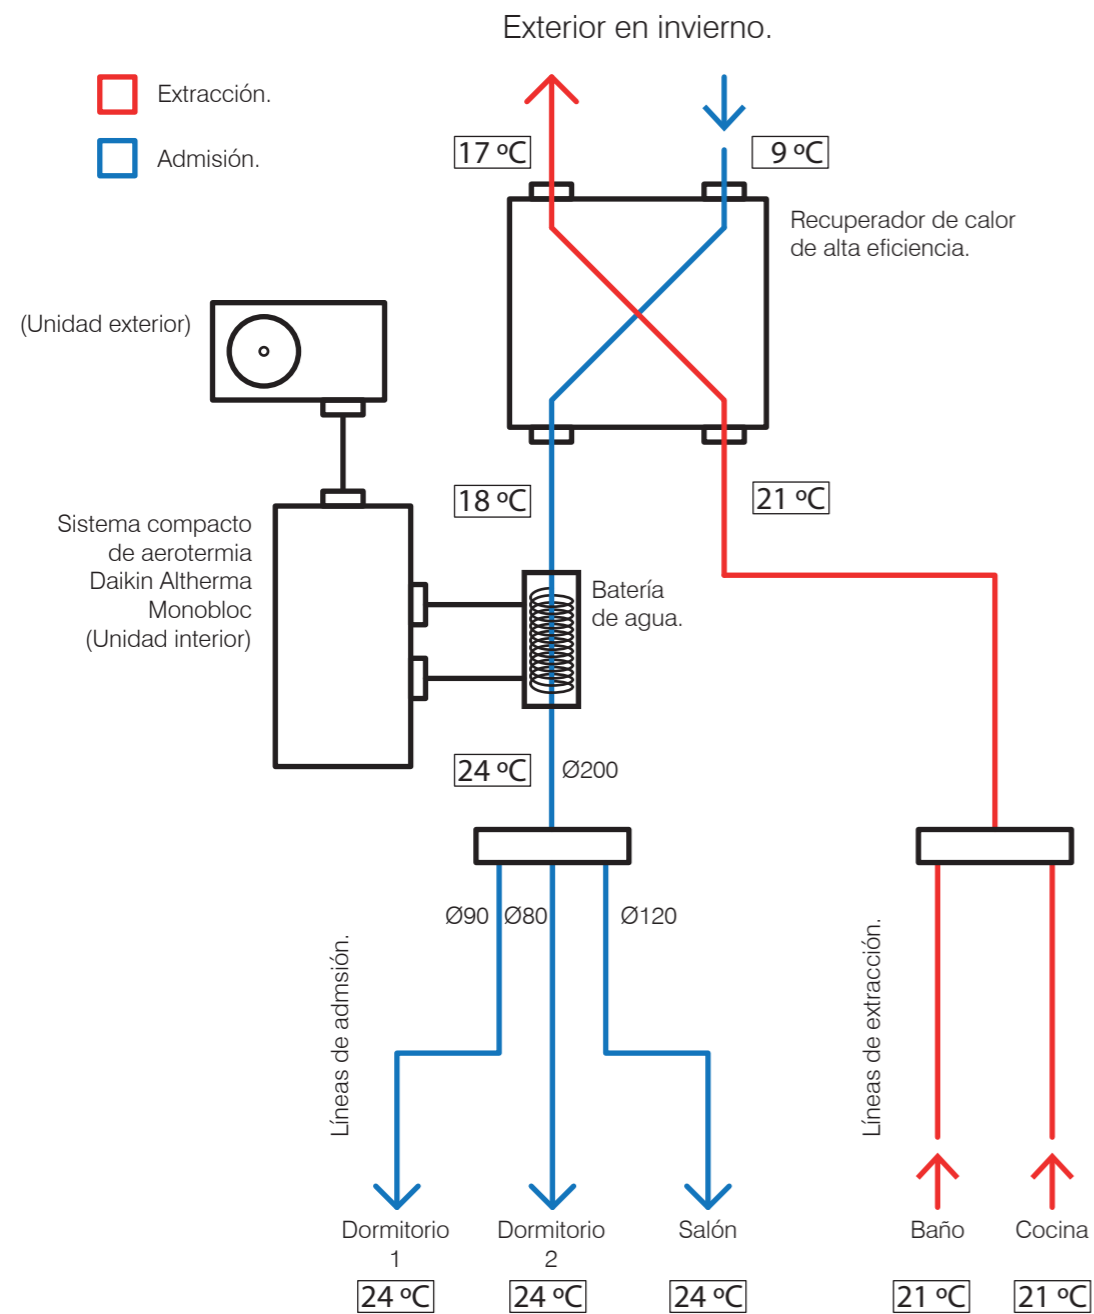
Exterior en invierno.

Extracción.

Admisión.

17 ºC

9 ºC

Recuperador de calor de alta eficiencia.

(Unidad exterior)

Sistema compacto de aerotermia Daikin Altherma Monobloc (Unidad interior)

18 ºC

21 ºC

Batería de agua.

24 ºC

Ø200

Ø90

Ø80

Ø120

Líneas de admsión.

Líneas de extracción.

Dormitorio 1

Dormitorio 2

Salón

Baño

Cocina

24 ºC

24 ºC

24 ºC

21 ºC

21 ºC